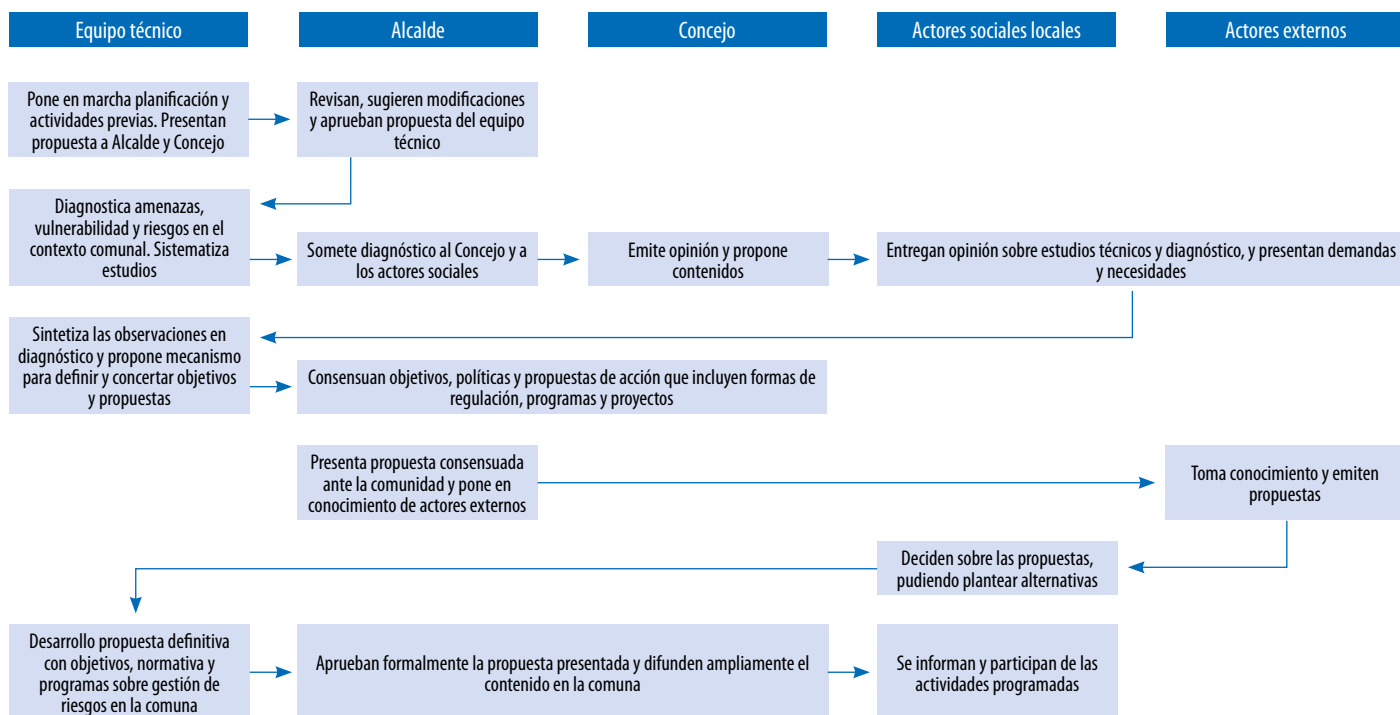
Equipo técnico

Alcalde

Concejo

Actores sociales locales

Actores externos

Pone en marcha planificación y actividades previas. Presentan propuesta a Alcalde y Concejo

Revisan, sugieren modificaciones y aprueban propuesta del equipo técnico

Diagnostica amenazas, vulnerabilidad y riesgos en el contexto comunal. Sistematiza estudios

Somete diagnóstico al Concejo y a los actores sociales

Emite opinión y propone contenidos

Entregan opinión sobre estudios técnicos y diagnóstico, y presentan demandas y necesidades

Sintetiza las observaciones en diagnóstico y propone mecanismo para definir y concertar objetivos y propuestas

Consensuan objetivos, políticas y propuestas de acción que incluyen formas de regulación, programas y proyectos

Presenta propuesta consensuada ante la comunidad y pone en conocimiento de actores externos

Toma conocimiento y emiten propuestas

Deciden sobre las propuestas, pudiendo plantear alternativas

Desarrollo propuesta definitiva con objetivos, normativa y programas sobre gestión de riesgos en la comuna

Aprueban formalmente la propuesta presentada y difunden ampliamente el contenido en la comuna

Se informan y participan de las actividades programadas